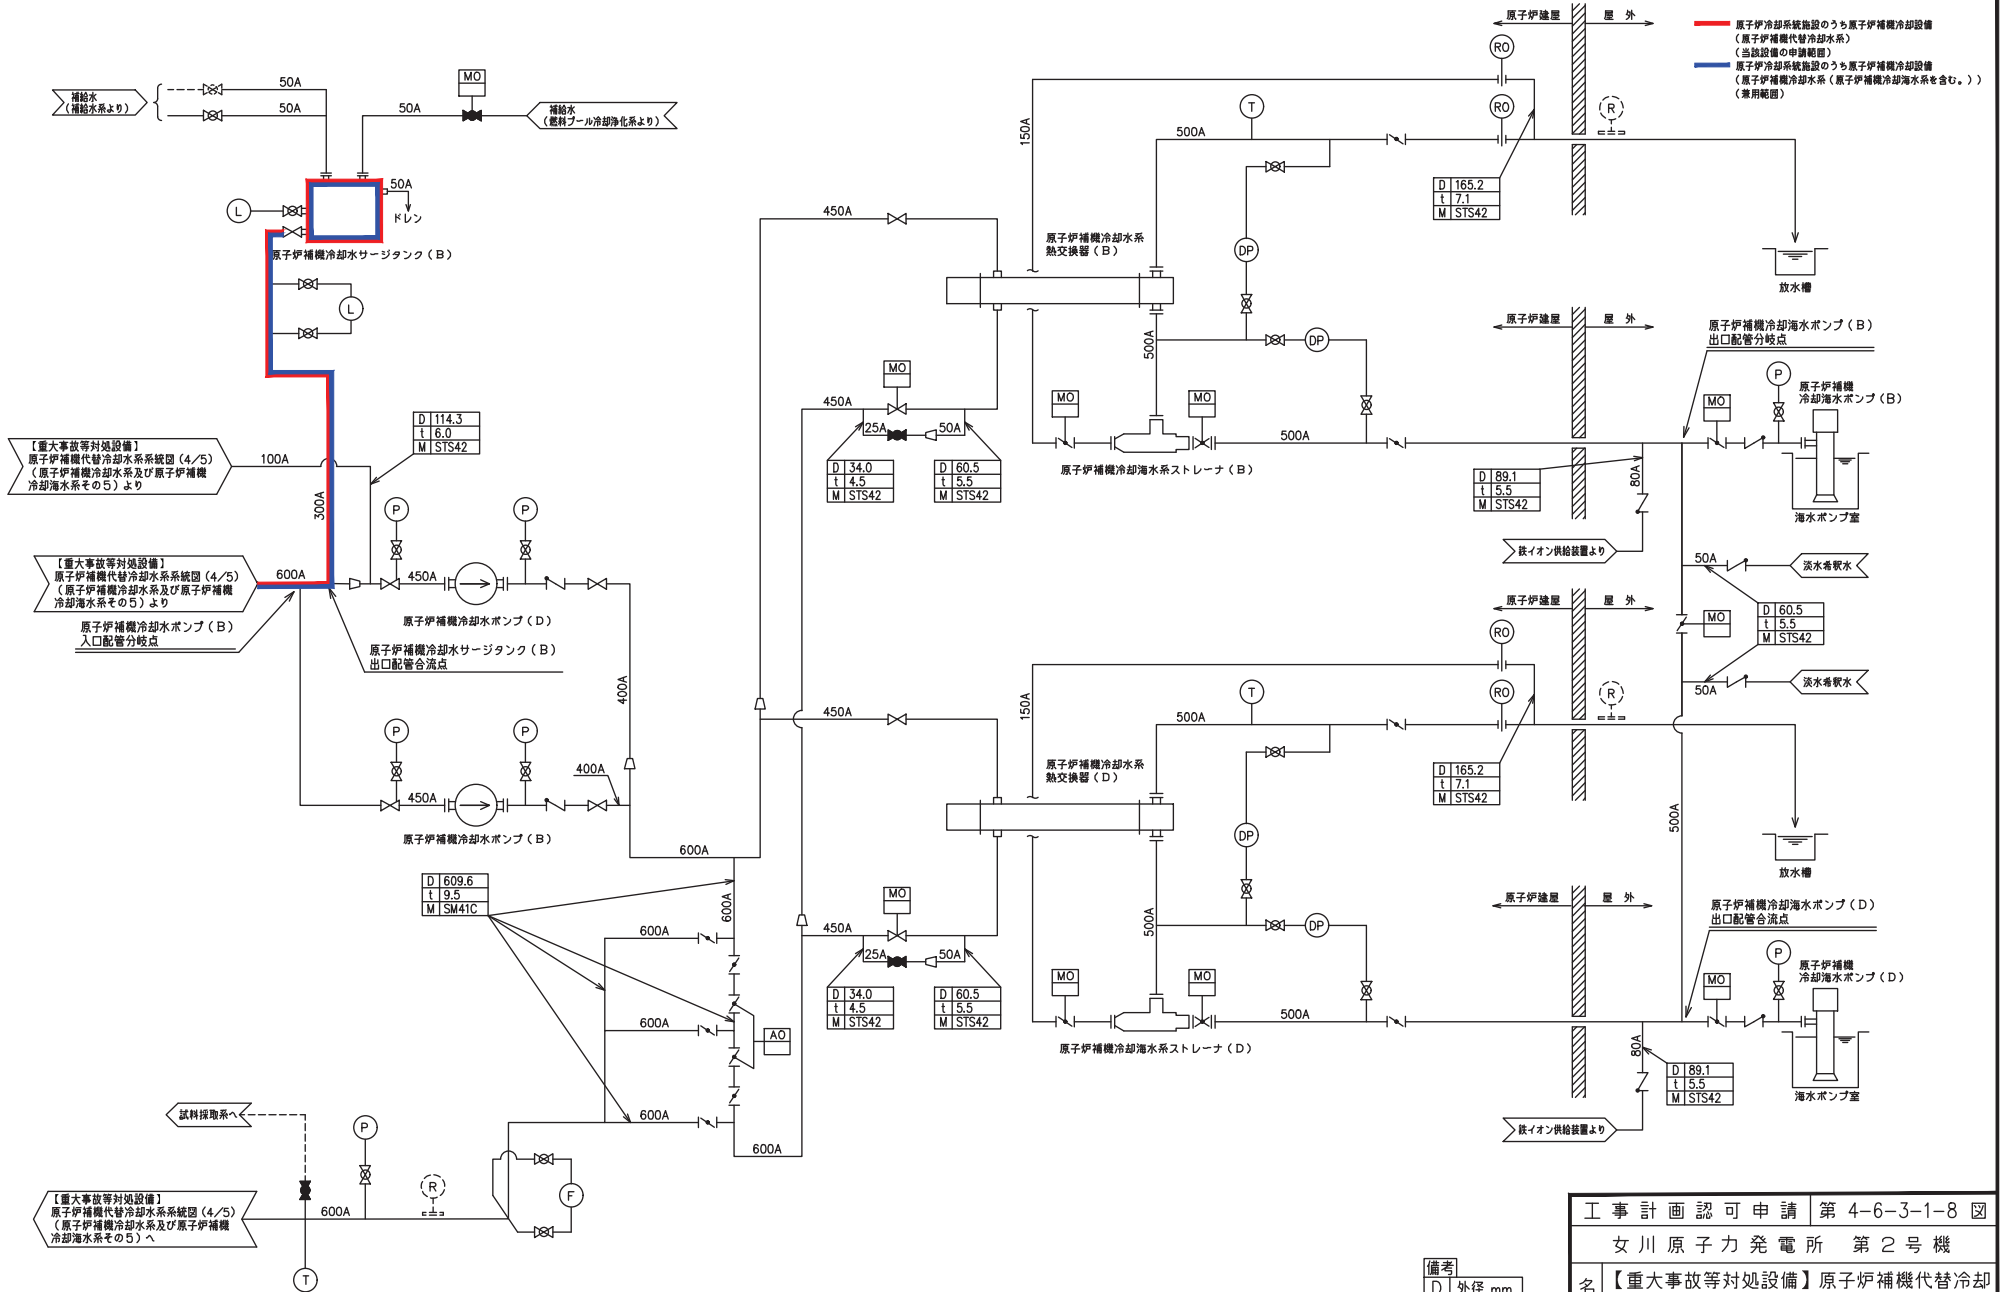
原子炉建屋　屋外

原子炉冷却系統施設のうち原子炉補機冷却設備
(原子炉補機代替冷却水系)
(当該設備の申請範囲)
原子炉冷却系統施設のうち原子炉補機冷却設備
(原子炉補機冷却水系(原子炉補機冷却海水系を含む。))
(兼用範囲)

補給水
(補給水系より)

50A
50A
50A
MO
補給水
(燃料プール冷却浄化系より)

50A
L
ドレン
原子炉補機冷却水サージタンク(B)
L

RO
RO
T
R
150A
500A

D | 165.2
t | 7.1
M | STS42

450A
原子炉補機冷却水系
熱交換器(B)
DP
放水槽

【重大事故等対処設備】
原子炉補機代替冷却水系系統図(4/5)
(原子炉補機冷却水系及び原子炉補機冷却海水系その5)より

D | 114.3
t | 6.0
M | STS42

100A
300A
P
P

MO
450A
25A
50A
D | 34.0
t | 4.5
M | STS42
D | 60.5
t | 5.5
M | STS42

500A
MO
MO
500A
DP
原子炉補機冷却海水系ストレーナ(B)

原子炉建屋　屋外
原子炉補機冷却海水ポンプ(B)
出口配管分岐点
P
原子炉補機
冷却海水ポンプ(B)
MO
D | 89.1
t | 5.5
M | STS42
80A
海水ポンプ室
鉄イオン供給装置より

【重大事故等対処設備】
原子炉補機代替冷却水系系統図(4/5)
(原子炉補機冷却水系及び原子炉補機冷却海水系その5)より
600A
450A
原子炉補機冷却水ポンプ(D)
原子炉補機冷却水ポンプ(B)
入口配管分岐点
原子炉補機冷却水サージタンク(B)
出口配管合流点

50A
淡水希釈水
MO
D | 60.5
t | 5.5
M | STS42
50A
淡水希釈水

原子炉建屋　屋外
RO
RO
R
T
150A
500A
400A
450A
P
P
400A
450A
原子炉補機冷却水ポンプ(B)
D | 165.2
t | 7.1
M | STS42
原子炉補機冷却水系
熱交換器(D)
DP
放水槽
500A
600A

D | 609.6
t | 9.5
M | SM41C

600A
600A
600A
600A
AO
MO
450A
25A
50A
D | 34.0
t | 4.5
M | STS42
D | 60.5
t | 5.5
M | STS42
500A
DP
原子炉建屋　屋外
原子炉補機冷却海水ポンプ(D)
出口配管合流点
P
原子炉補機
冷却海水ポンプ(D)
MO
MO
MO
500A
原子炉補機冷却海水系ストレーナ(D)
80A
D | 89.1
t | 5.5
M | STS42
海水ポンプ室
鉄イオン供給装置より
600A

試料採取系へ
P
R
F
【重大事故等対処設備】
原子炉補機代替冷却水系系統図(4/5)
(原子炉補機冷却水系及び原子炉補機冷却海水系その5)へ
600A
T

備考
D 外径 mm

工事計画認可申請　第4-6-3-1-8図
女川原子力発電所　第2号機
名【重大事故等対処設備】原子炉補機代替冷却